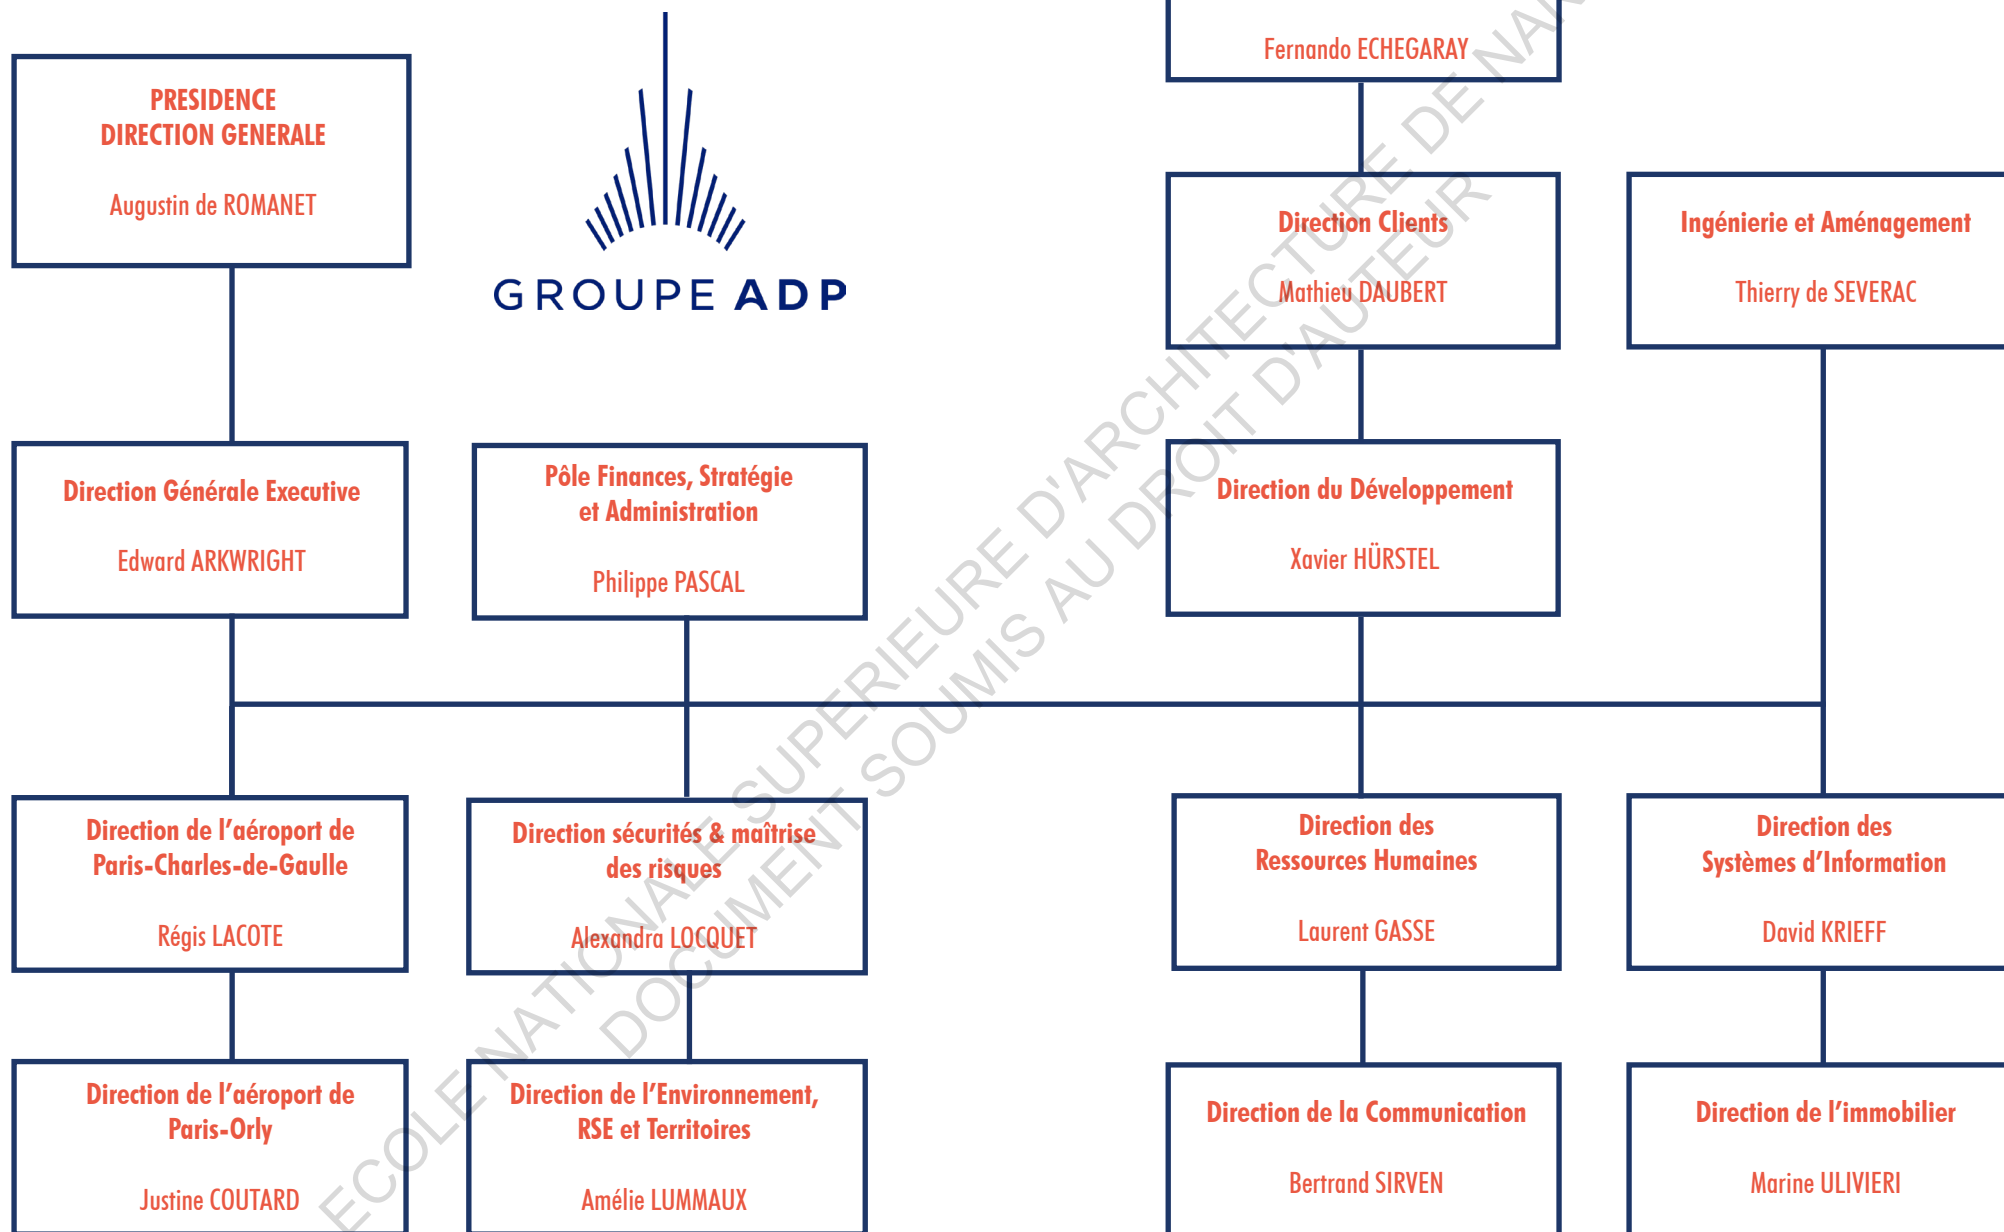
PRESIDENCE
DIRECTION GENERALE

Augustin de ROMANET

GROUPE ADP

Fernando ECHEGARAY

Direction Clients

Mathieu DAUBERT

Ingénierie et Aménagement

Thierry de SEVERAC

Direction Générale Executive

Edward ARKWRIGHT

Pôle Finances, Stratégie et Administration

Philippe PASCAL

Direction du Développement

Xavier HÜRSTEL

Direction de l'aéroport de Paris-Charles-de-Gaulle

Régis LACOTE

Direction sécurités & maîtrise des risques

Alexandra LOCQUET

Direction des Ressources Humaines

Laurent GASSE

Direction des Systèmes d'Information

David KRIEFF

Direction de l'aéroport de Paris-Orly

Justine COUTARD

Direction de l'Environnement, RSE et Territoires

Amélie LUMMAUX

Direction de la Communication

Bertrand SIRVEN

Direction de l'immobilier

Marine ULIVIERI

ECOLE NATIONALE SUPERIEURE D'ARCHITECTURE DE NA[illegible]
DOCUMENT SOUMIS AU DROIT D'AUTEUR